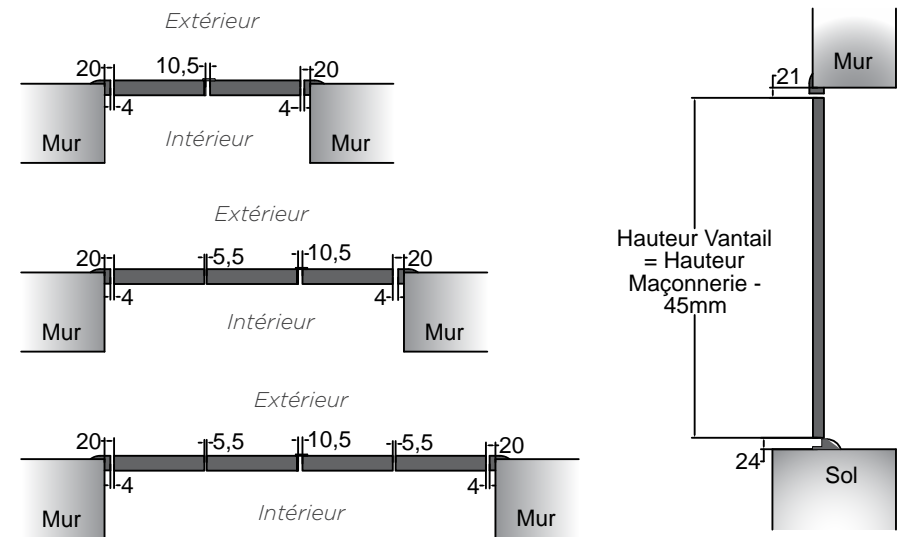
Extérieur

20 10,5 20

4 4

Mur Intérieur Mur

Extérieur

20 5,5 10,5 20

4 4

Mur Intérieur Mur

Extérieur

20 5,5 10,5 5,5 20

4 4

Mur Intérieur Mur

Mur

21

Hauteur Vantail = Hauteur Maçonnerie - 45mm

24

Sol